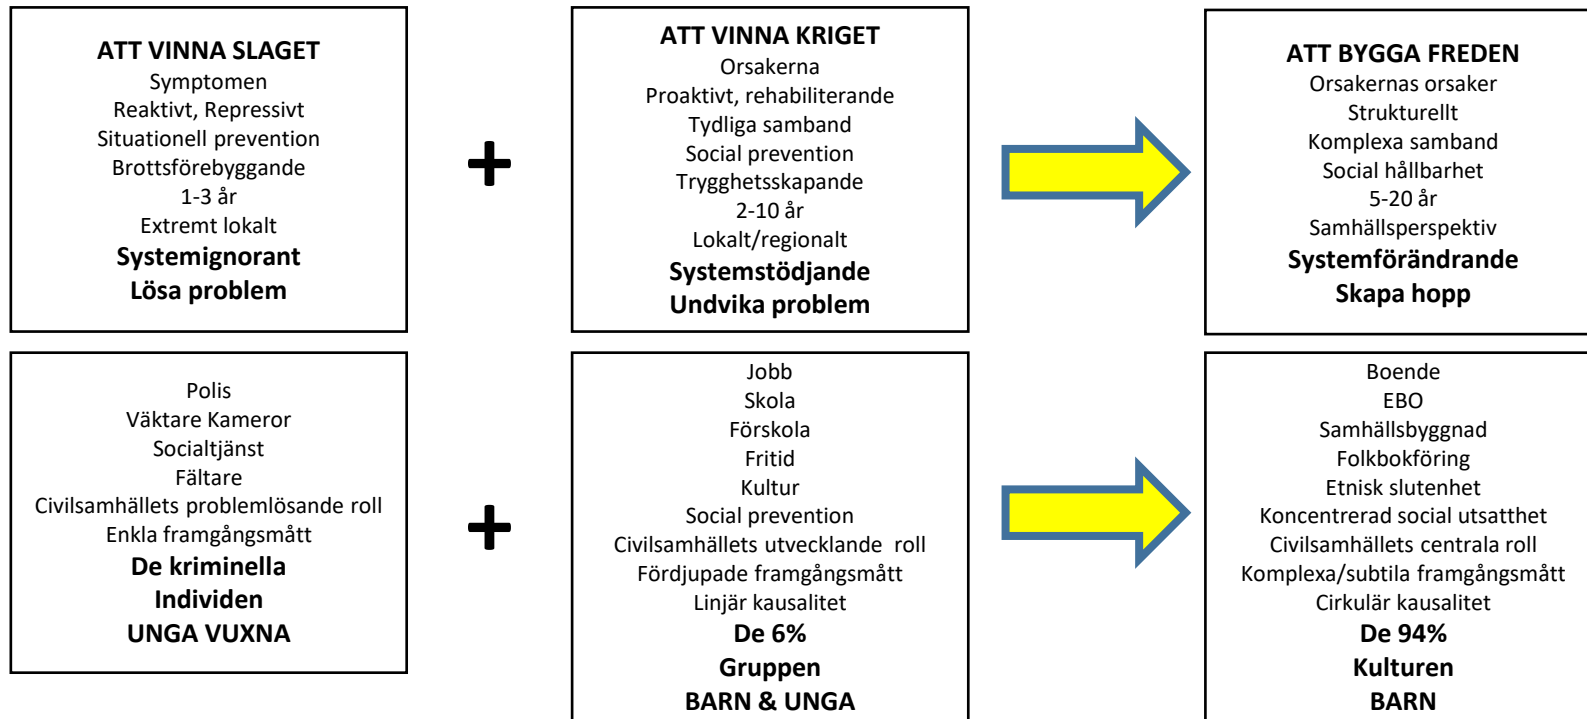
ATT VINNA SLAGET
Symptomen
Reaktivt, Repressivt
Situationell prevention
Brottsförebyggande
1-3 år
Extremt lokalt
Systemignorant
Lösa problem

+

ATT VINNA KRIGET
Orsakerna
Proaktivt, rehabiliterande
Tydliga samband
Social prevention
Trygghetsskapande
2-10 år
Lokalt/regionalt
Systemstödjande
Undvika problem

ATT BYGGA FREDEN
Orsakernas orsaker
Strukturellt
Komplexa samband
Social hållbarhet
5-20 år
Samhällsperspektiv
Systemförändrande
Skapa hopp

Polis
Väktare Kameror
Socialtjänst
Fältare
Civilsamhällets problemlösande roll
Enkla framgångsmått
De kriminella
Individen
UNGA VUXNA

+

Jobb
Skola
Förskola
Fritid
Kultur
Social prevention
Civilsamhällets utvecklande roll
Fördjupade framgångsmått
Linjär kausalitet
De 6%
Gruppen
BARN & UNGA

Boende
EBO
Samhällsbyggnad
Folkbokföring
Etnisk slutenhet
Koncentrerad social utsatthet
Civilsamhällets centrala roll
Komplexa/subtila framgångsmått
Cirkulär kausalitet
De 94%
Kulturen
BARN